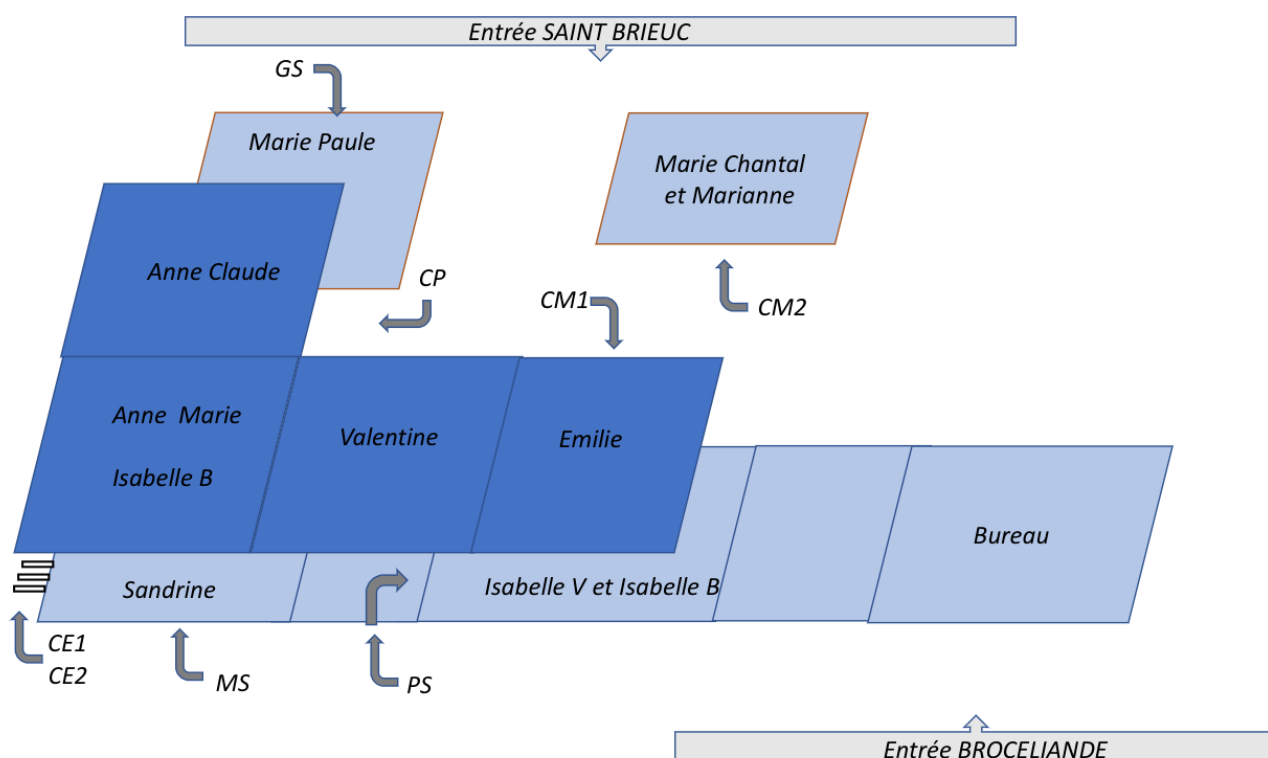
Entrée SAINT BRIEUC

GS

Marie Paule

Marie Chantal et Marianne

Anne Claude

CP

CM1

CM2

Anne Marie

Isabelle B

Valentine

Emilie

Bureau

Sandrine

Isabelle V et Isabelle B

CE1
CE2

MS

PS

Entrée BROCELIANDE